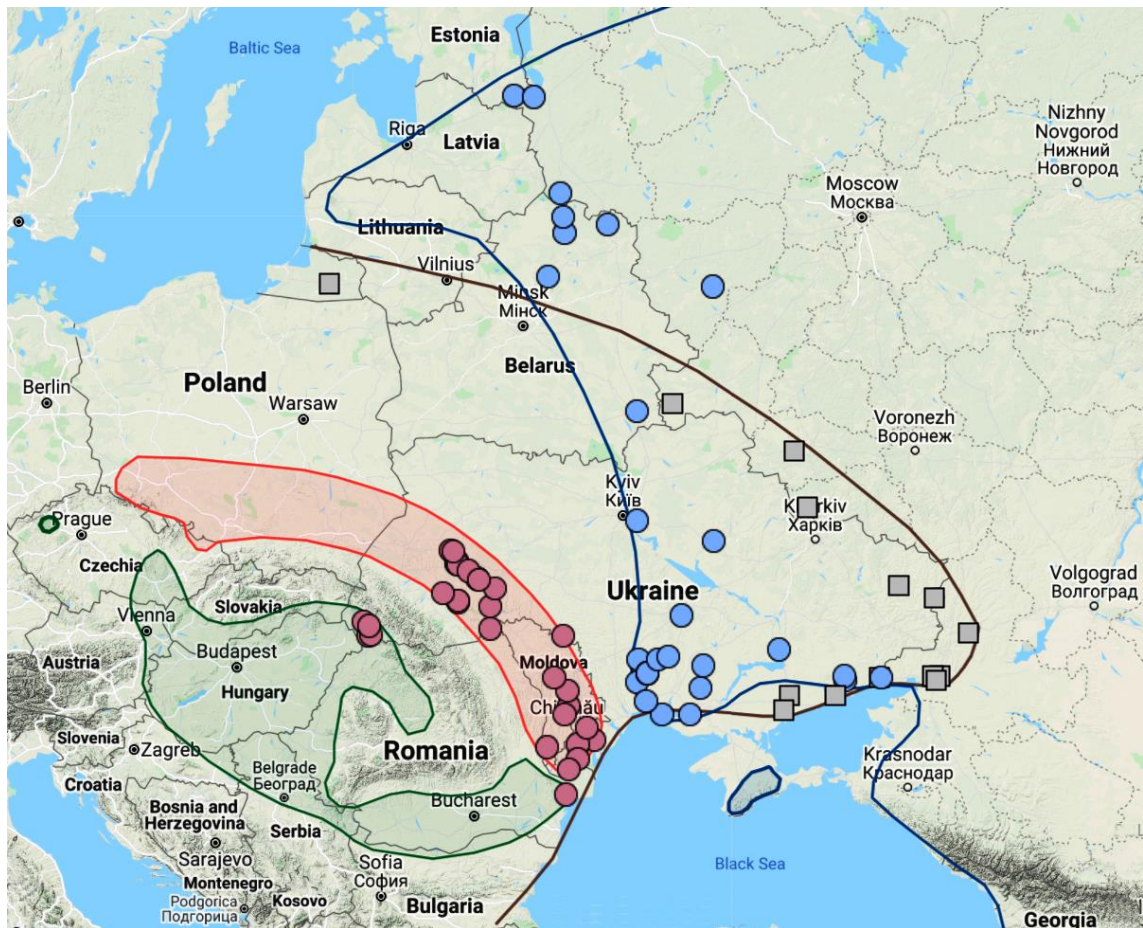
Baltic Sea
Estonia
Riga
Latvia
Nizhny Novgorod
Нижний Новгород
Moscow
Москва
Lithuania
Vilnius
Minsk
Мінск
Belarus
Berlin
Poland
Warsaw
Voronezh
Воронеж
Kyiv
Київ
Kharkiv
Харків
Prague
Czechia
Volgograd
Волгоград
Ukraine
Vienna
Slovakia
Austria
Budapest
Hungary
Moldova
Chișinău
Slovenia
Zagreb
Romania
Belgrade
Београд
Croatia
Krasnodar
Краснодар
Bosnia and Herzegovina
Bucharest
Serbia
Sarajevo
Sofia
София
Montenegro
Podgorica
Подгорица
Kosovo
Bulgaria
Black Sea
Georgia